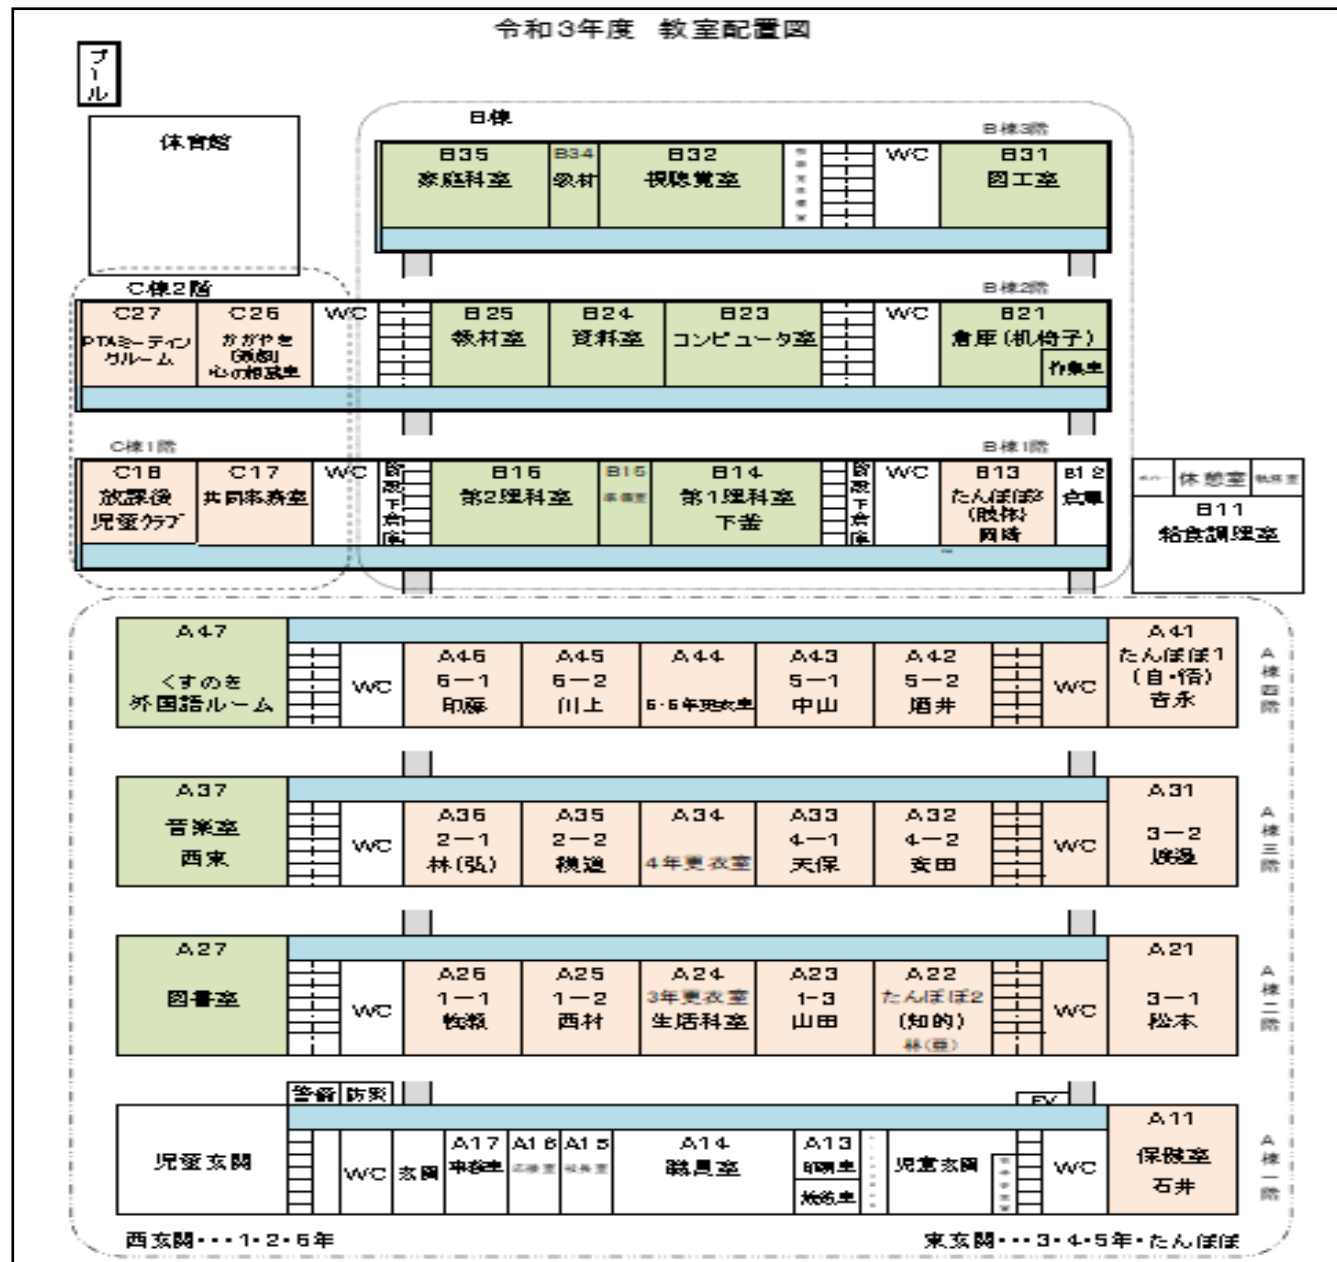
令和3年度　教室配置図

プール

体育館

B棟

B棟3階

B35
家庭科室

B34
教材

B32
視聴覚室

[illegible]

WC

B31
図工室

C棟2階

B棟2階

C27
PTAミーティングルーム

C26
かがやき（通級）心の相談室

WC

B25
教材室

B24
資料室

B23
コンピュータ室

WC

B21
倉庫（机椅子）

作業室

C棟1階

B棟1階

C18
放課後児童クラブ

C17
共同事務室

WC

階段下倉庫

B16
第2理科室

B15
準備室

B14
第1理科室
下釜

階段下倉庫

WC

B13
たんぽぽ3（肢体）岡崎

B12
倉庫

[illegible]　休憩室　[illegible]

B11
給食調理室

A47
くすのき
外国語ルーム

WC

A46
6−1
印藤

A45
6−2
川上

A44
6・5年更衣室

A43
5−1
中山

A42
5−2
酒井

WC

A41
たんぽぽ1
（自・情）
吉永

A棟四階

A37
音楽室
西東

WC

A36
2−1
林（弘）

A35
2−2
横道

A34
4年更衣室

A33
4−1
天保

A32
4−2
安田

WC

A31
3−2
渡邊

A棟三階

A27
図書室

WC

A26
1−1
牧瀬

A25
1−2
西村

A24
3年更衣室
生活科室

A23
1−3
山田

A22
たんぽぽ2
（知的）
林（恵）

WC

A21
3−1
松本

A棟二階

警備　防災

EV

児童玄関

WC

玄関

A17
事務室

A16
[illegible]

A15
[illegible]

A14
職員室

A13
印刷室
放送室

児童玄関

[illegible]

WC

A11
保健室
石井

A棟一階

西玄関・・・1・2・6年

東玄関・・・3・4・5年・たんぽぽ